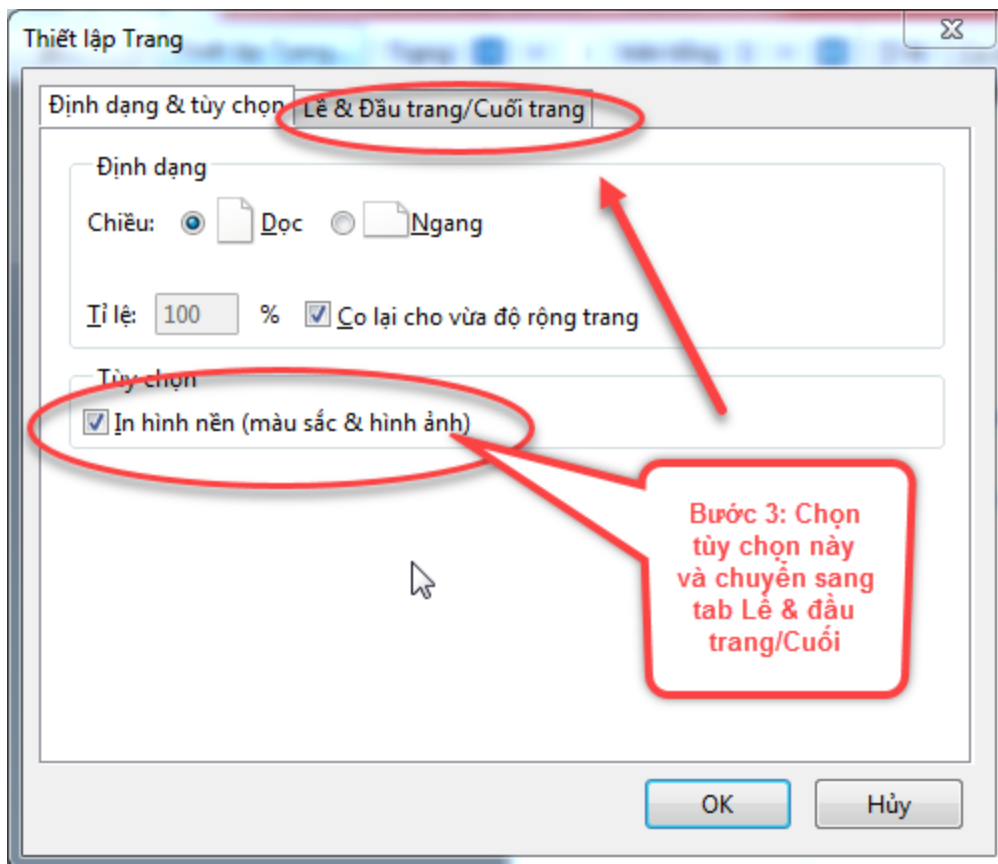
Thiết lập Trang

Định dạng & tùy chọn | Lề & Đầu trang/Cuối trang

Định dạng

Chiều: Dọc Ngang

Tỉ lệ: 100 % Co lại cho vừa độ rộng trang

Tùy chọn

In hình nền (màu sắc & hình ảnh)

Bước 3: Chọn tùy chọn này và chuyển sang tab Lề & đầu trang/Cuối

OK Hủy